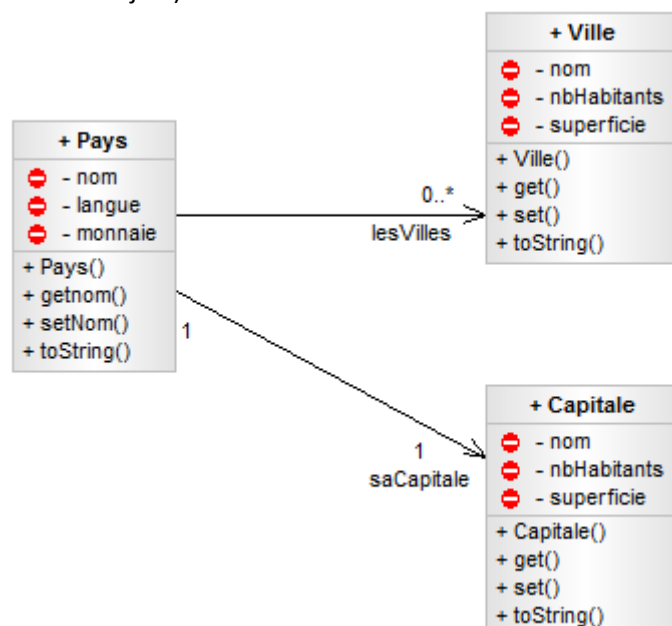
+ Ville
- nom
- nbHabitants
- superficie
+ Ville()
+ get()
+ set()
+ toString()

+ Pays
- nom
- langue
- monnaie
+ Pays()
+ getnom()
+ setNom()
+ toString()

0..*
lesVilles

1

1
saCapitale

+ Capitale
- nom
- nbHabitants
- superficie
+ Capitale()
+ get()
+ set()
+ toString()